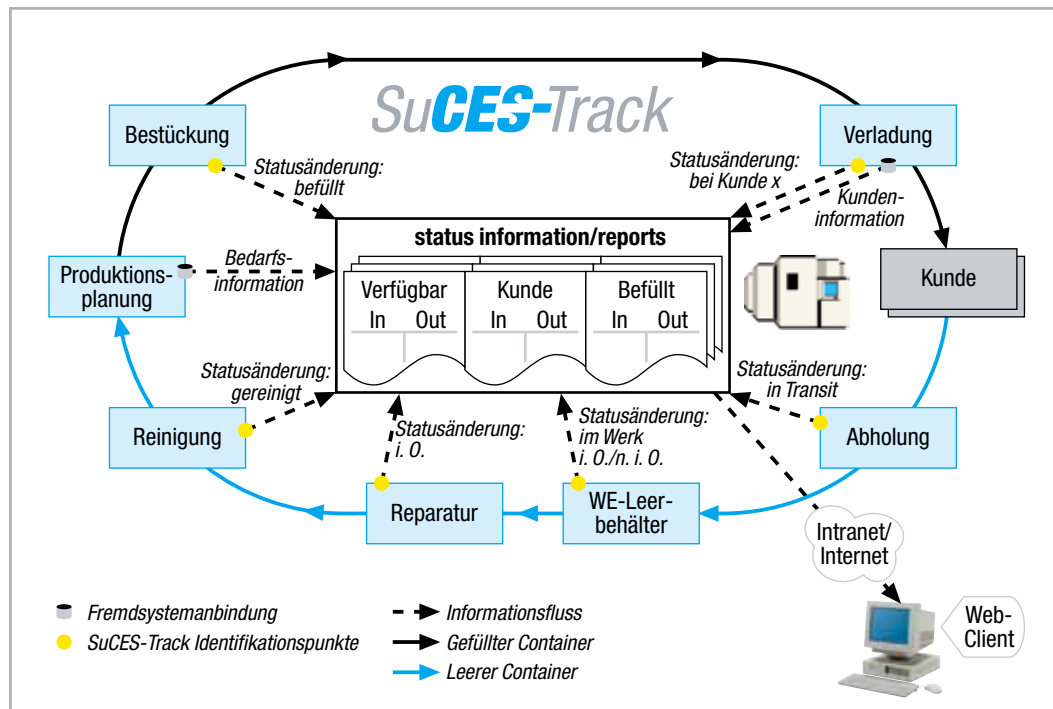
SuCES-Track

Bestückung

Statusänderung: befüllt

Verladung

Statusänderung: bei Kunde x

Kundeninformation

status information/reports

| Verfügbar | | Kunde | | Befüllt | |
|---|---|---|---|---|---|
| In | Out | In | Out | In | Out |

Produktionsplanung

Bedarfsinformation

Kunde

Statusänderung: gereinigt

Statusänderung: in Transit

Reinigung

Statusänderung: i. O.

Statusänderung: im Werk i. O./n. i. O.

Abholung

Reparatur

WE-Leerbehälter

Intranet/ Internet

Web-Client

Fremdsystemanbindung

SuCES-Track Identifikationspunkte

Informationsfluss

Gefüllter Container

Leerer Container